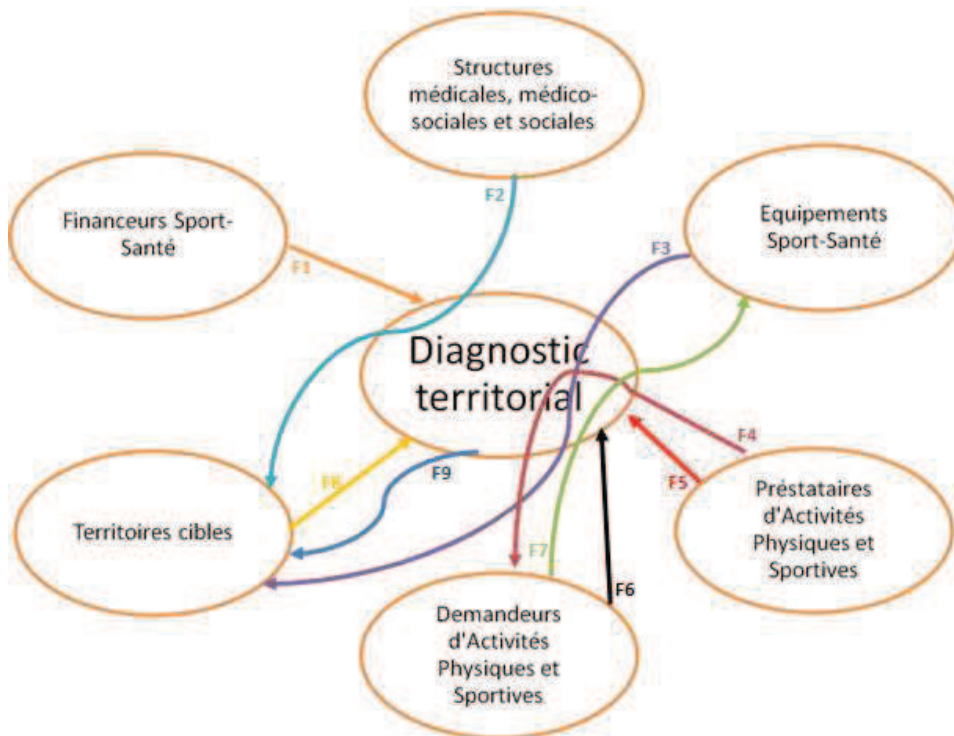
Structures médicales, médico-sociales et sociales

Financeurs Sport-Santé

F2

Equipements Sport-Santé

F1

F3

Diagnostic territorial

F4

F8

F9

F5

Territoires cibles

Préstataires d'Activités Physiques et Sportives

F7

F6

Demandeurs d'Activités Physiques et Sportives